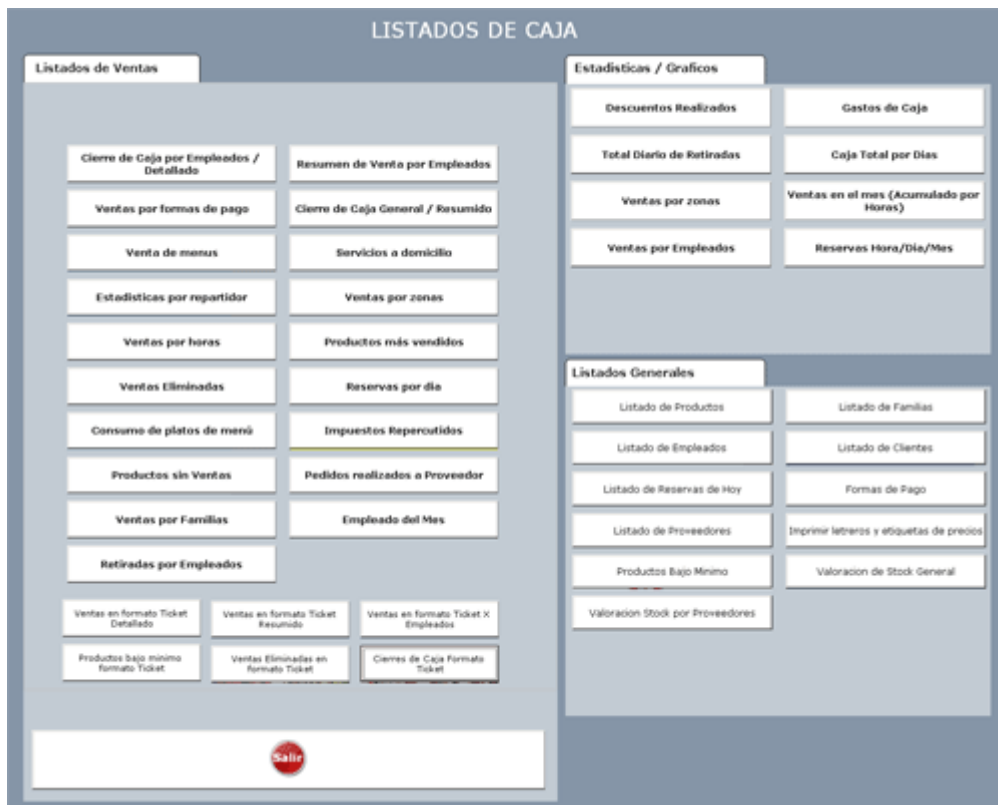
LISTADOS DE CAJA

Listados de Ventas

Cierre de Caja por Empleados / Detallado

Resumen de Venta por Empleados

Ventas por formas de pago

Cierre de Caja General / Resumido

Venta de menus

Servicios a domicilio

Estadisticas por repartidor

Ventas por zonas

Ventas por horas

Productos más vendidos

Ventas Eliminadas

Reservas por día

Consumo de platos de menú

Impuestos Repercutidos

Productos sin Ventas

Pedidos realizados a Proveedor

Ventas por Familias

Empleado del Mes

Retiradas por Empleados

Ventas en formato Ticket Detallado

Ventas en formato Ticket Resumido

Ventas en formato Ticket X Empleados

Productos bajo minimo formato Ticket

Ventas Eliminadas en formato Ticket

Cierres de Caja Formato Ticket

Salir

Estadisticas / Graficos

Descuentos Realizados

Gastos de Caja

Total Diario de Retiradas

Caja Total por Días

Ventas por zonas

Ventas en el mes (Acumulado por Horas)

Ventas por Empleados

Reservas Hora/Día/Mes

Listados Generales

Listado de Productos

Listado de Familias

Listado de Empleados

Listado de Clientes

Listado de Reservas de Hoy

Formas de Pago

Listado de Proveedores

Imprimir letreros y etiquetas de precios

Productos Bajo Minimo

Valoracion de Stock General

Valoracion Stock por Proveedores